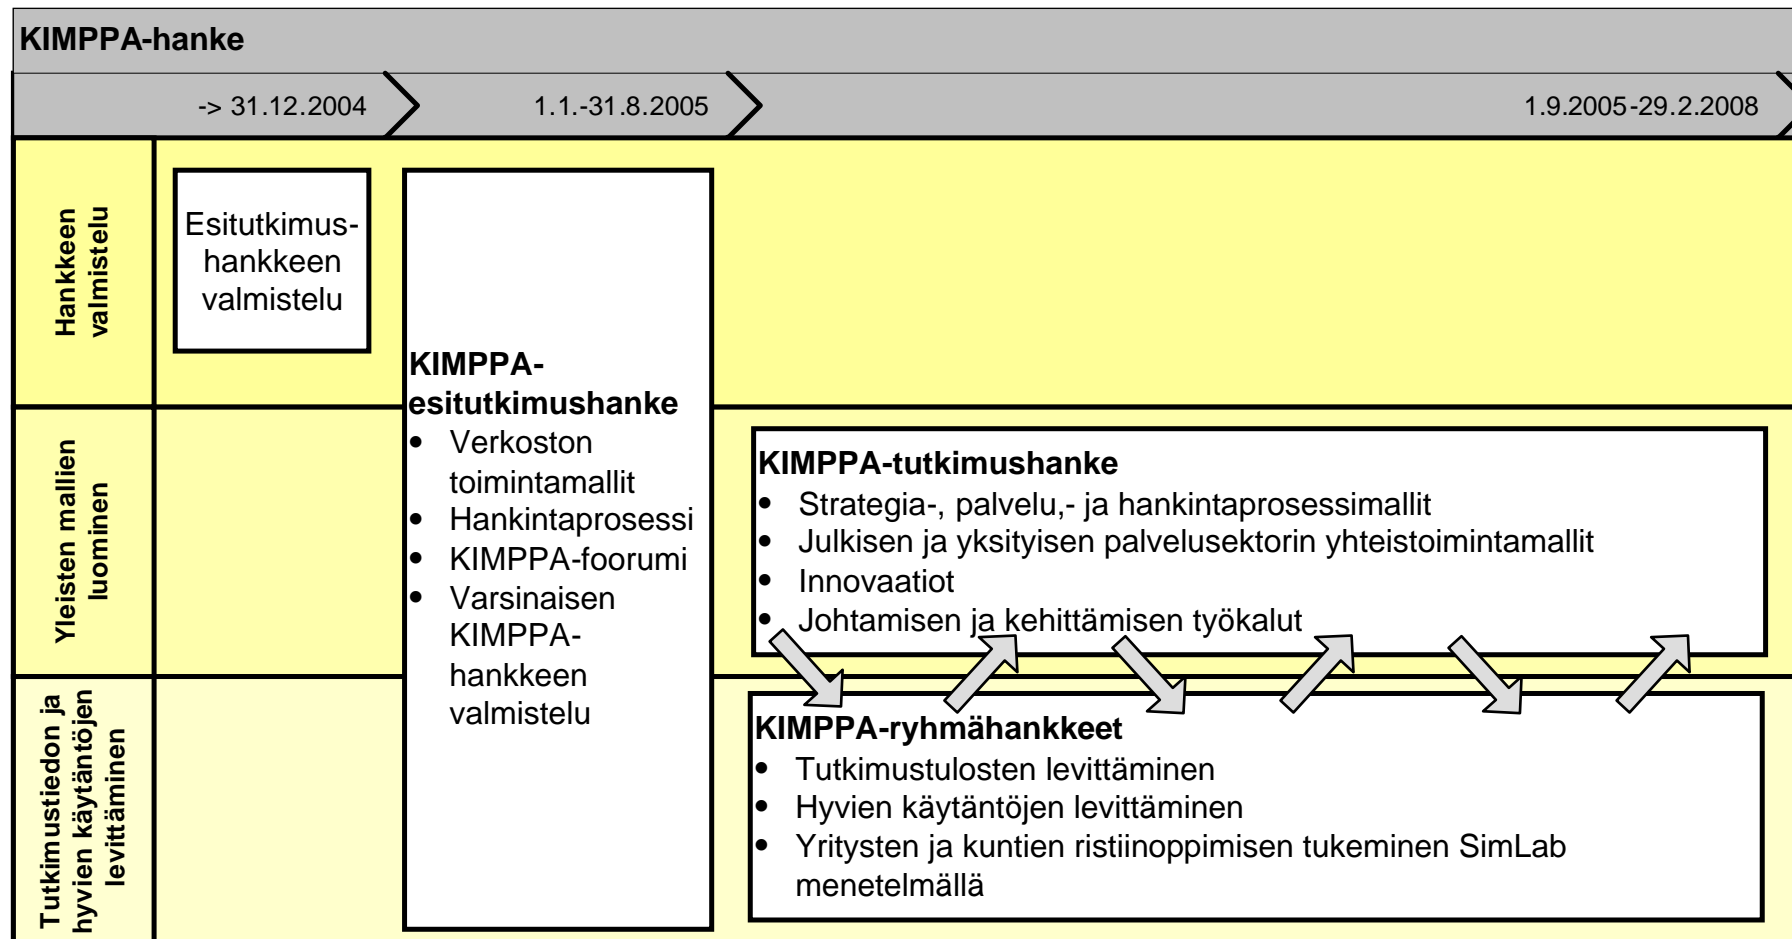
KIMPPA-hanke

-> 31.12.2004

1.1.-31.8.2005

1.9.2005-29.2.2008

Hankkeen valmistelu

Esitutkimushankkeen valmistelu

KIMPPA-esitutkimushanke
- Verkoston toimintamallit
- Hankintaprosessi
- KIMPPA-foorumi
- Varsinaisen KIMPPA-hankkeen valmistelu

Yleisten mallien luominen

KIMPPA-tutkimushanke
- Strategia-, palvelu,- ja hankintaprosessimallit
- Julkisen ja yksityisen palvelusektorin yhteistoimintamallit
- Innovaatiot
- Johtamisen ja kehittämisen työkalut

Tutkimustiedon ja hyvien käytäntöjen levittäminen

KIMPPA-ryhmähankkeet
- Tutkimustulosten levittäminen
- Hyvien käytäntöjen levittäminen
- Yritysten ja kuntien ristiinoppimisen tukeminen SimLab menetelmällä